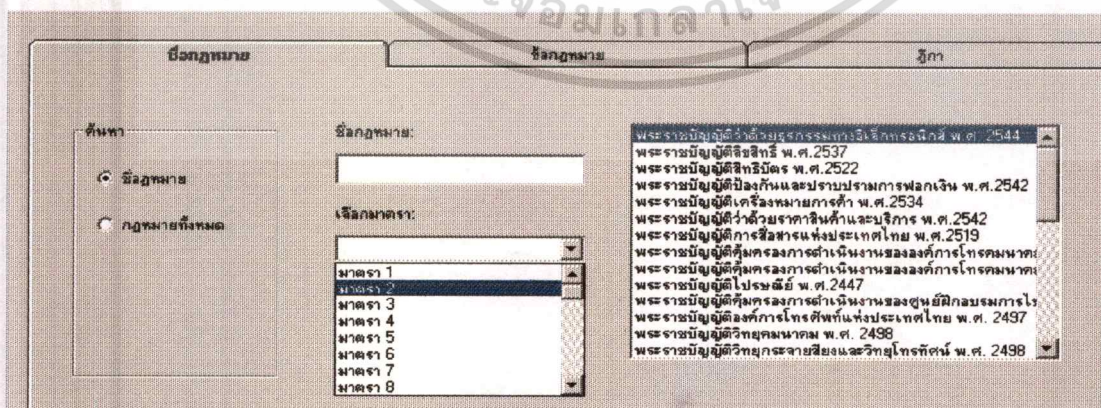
ชื่อกฎหมาย

ข้อกฎหมาย

ฎีกา

ค้นหา

ชื่อกฎหมาย

กฎหมายทั้งหมด

ชื่อกฎหมาย:

เลือกมาตรา:

มาตรา 1
มาตรา 2
มาตรา 3
มาตรา 4
มาตรา 5
มาตรา 6
มาตรา 7
มาตรา 8

พระราชบัญญัติว่าด้วยธุรกรรมทางอิเล็กทรอนิกส์ พ.ศ. 2544
พระราชบัญญัติลิขสิทธิ์ พ.ศ.2537
พระราชบัญญัติสิทธิบัตร พ.ศ.2522
พระราชบัญญัติป้องกันและปราบปรามการฟอกเงิน พ.ศ.2542
พระราชบัญญัติเครื่องหมายการค้า พ.ศ.2534
พระราชบัญญัติว่าด้วยราคาสินค้าและบริการ พ.ศ.2542
พระราชบัญญัติการสื่อสารแห่งประเทศไทย พ.ศ.2519
พระราชบัญญัติคุ้มครองการดำเนินงานขององค์การโทรคมนาคม
พระราชบัญญัติคุ้มครองการดำเนินงานขององค์การโทรคมนาคม
พระราชบัญญัติไปรษณีย์ พ.ศ.2447
พระราชบัญญัติคุ้มครองการดำเนินงานของศูนย์ฝึกอบรมการไร
พระราชบัญญัติองค์การโทรศัพท์แห่งประเทศไทย พ.ศ. 2497
พระราชบัญญัติวิทยุคมนาคม พ.ศ. 2498
พระราชบัญญัติวิทยุกระจายเสียงและวิทยุโทรทัศน์ พ.ศ. 2498